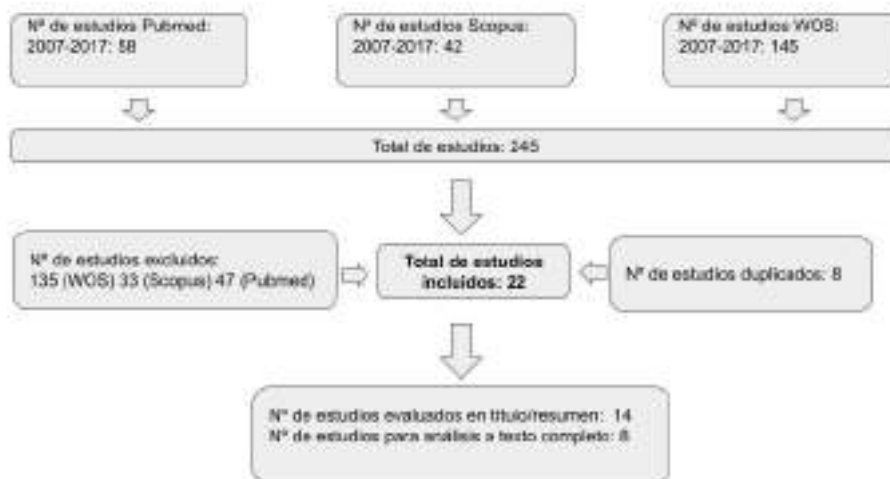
Nº de estudios Pubmed: 2007-2017: 58

Nº de estudios Scopus: 2007-2017: 42

Nº de estudios WOS: 2007-2017: 145

Total de estudios: 245

Nº de estudios excluidos: 135 (WOS) 33 (Scopus) 47 (Pubmed)

Total de estudios incluidos: 22

Nº de estudios duplicados: 8

Nº de estudios evaluados en título/resumen: 14
Nº de estudios para análisis a texto completo: 8